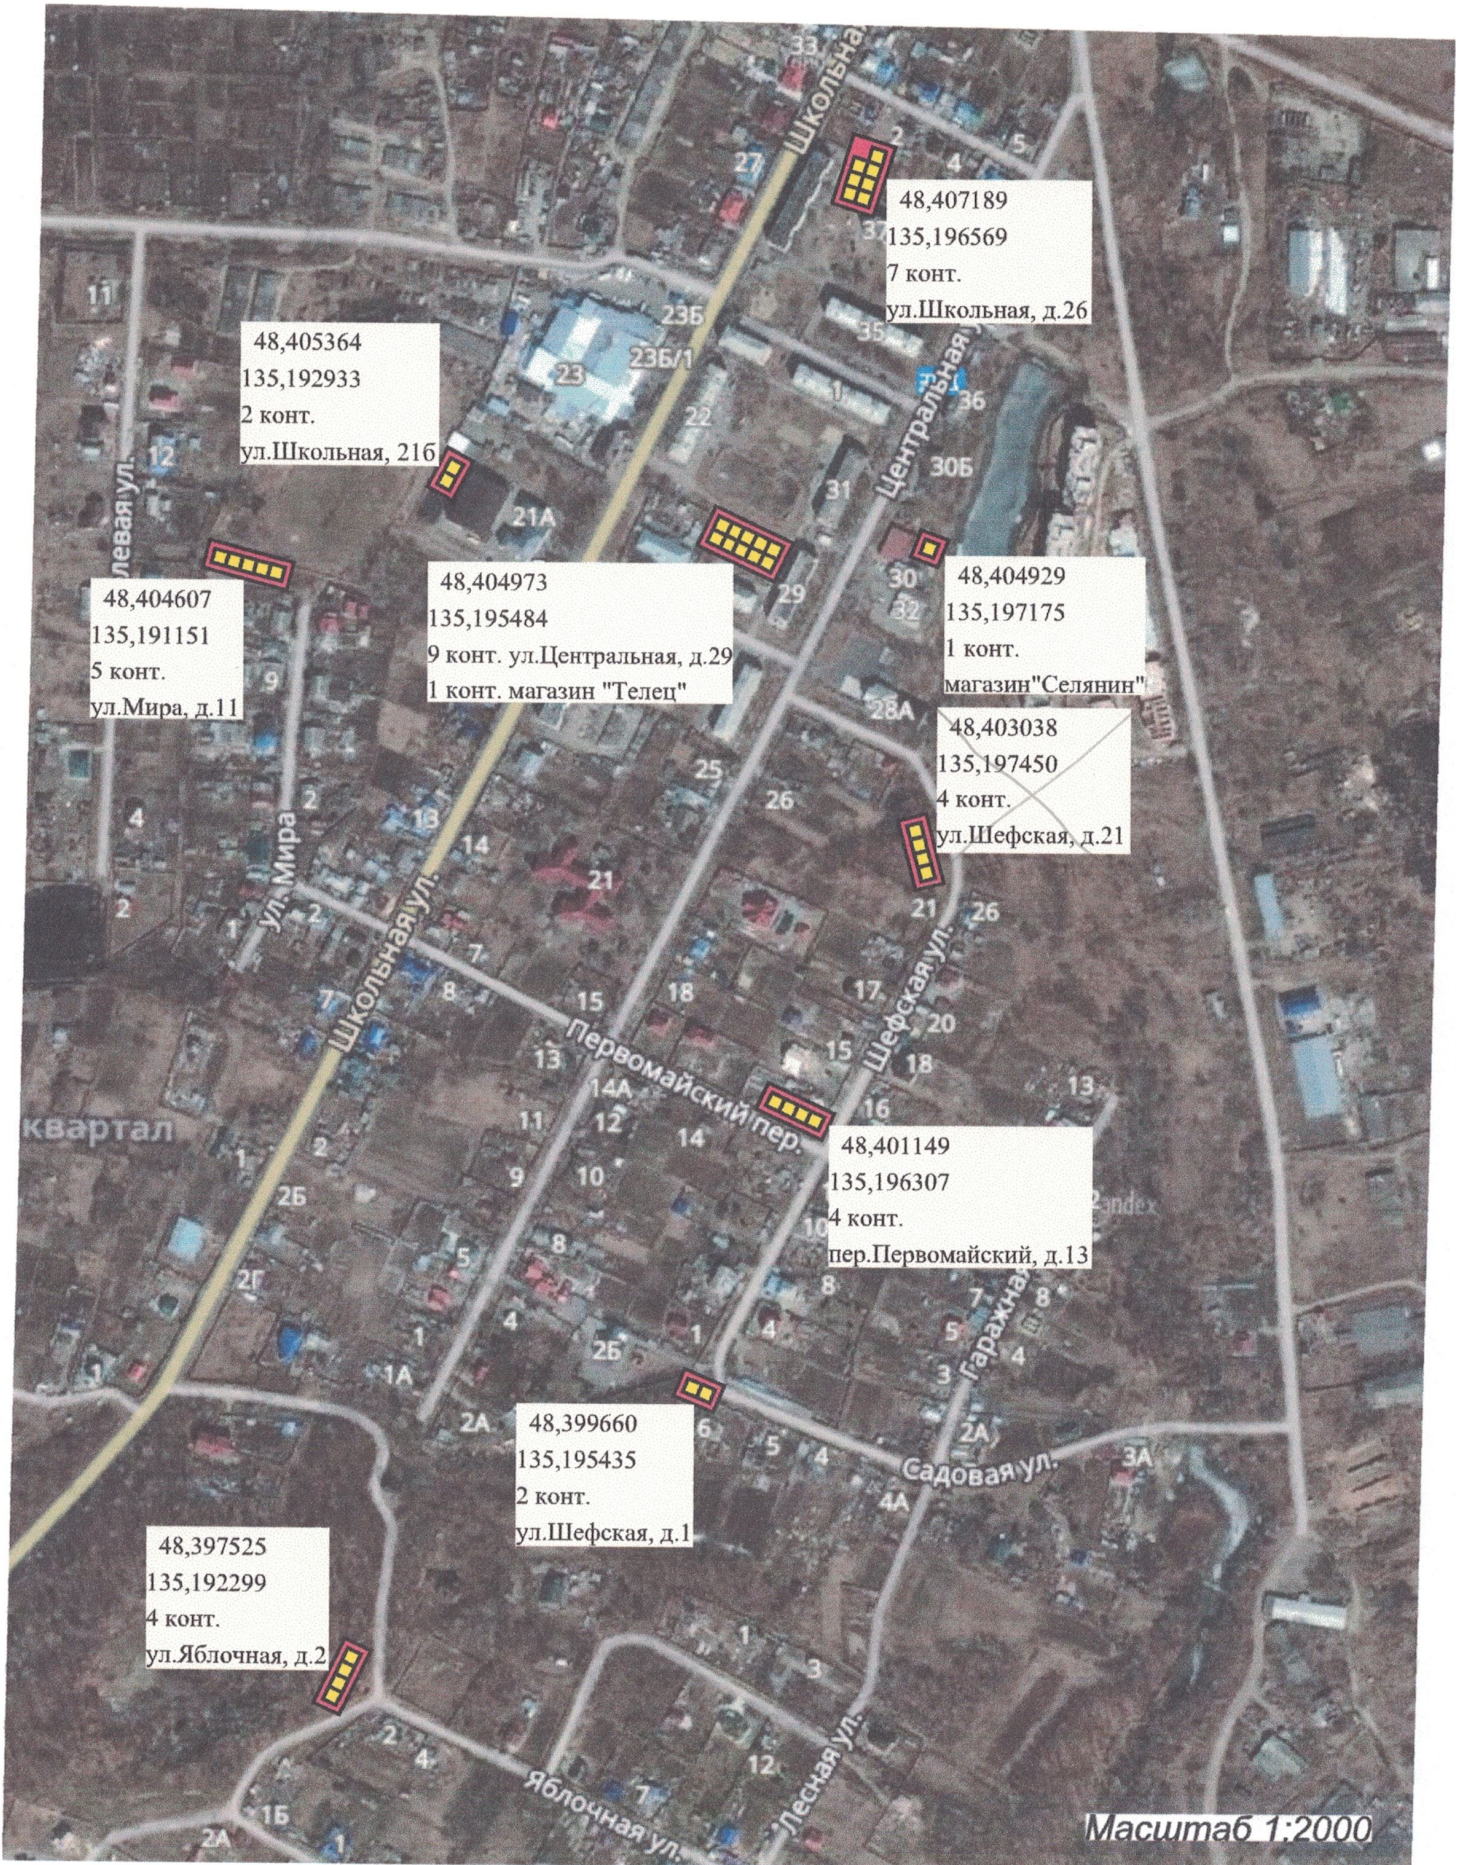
33
Школьная
2
27
4
5
48,407189
135,196569
7 конт.
ул.Школьная, д.26
11
23Б
35
48,405364
135,192933
2 конт.
ул.Школьная, 21б
23
23Б/1
Центральная ул.
22
1
36
12
30Б
31
левая ул.
21А
30
48,404607
135,191151
5 конт.
ул.Мира, д.11
48,404973
135,195484
9 конт. ул.Центральная, д.29
1 конт. магазин "Телец"
29
32
48,404929
135,197175
1 конт.
магазин"Селянин"
9
28А
48,403038
135,197450
4 конт.
ул.Шефская, д.21
25
26
2
4
13
14
ул. Мира
21
2
1
2
21
26
Школьная ул.
7
Шефская ул.
7
8
15
18
17
20
Первомайский пер.
15
13
18
13
14А
16
квартал
11
12
14
48,401149
135,196307
4 конт.
пер.Первомайский, д.13
1
2
9
10
2Б
8
5
2Г
Гаражная
8
4
5
4
1
2Б
1
1А
3
2А
48,399660
135,195435
2 конт.
ул.Шефская, д.1
6
2А
5
4
Садовая ул.
3А
4А
48,397525
135,192299
4 конт.
ул.Яблочная, д.2
1
3
2
4
Лесная ул.
12
7
1Б
2А
Яблочная ул.
Масштаб 1:2000